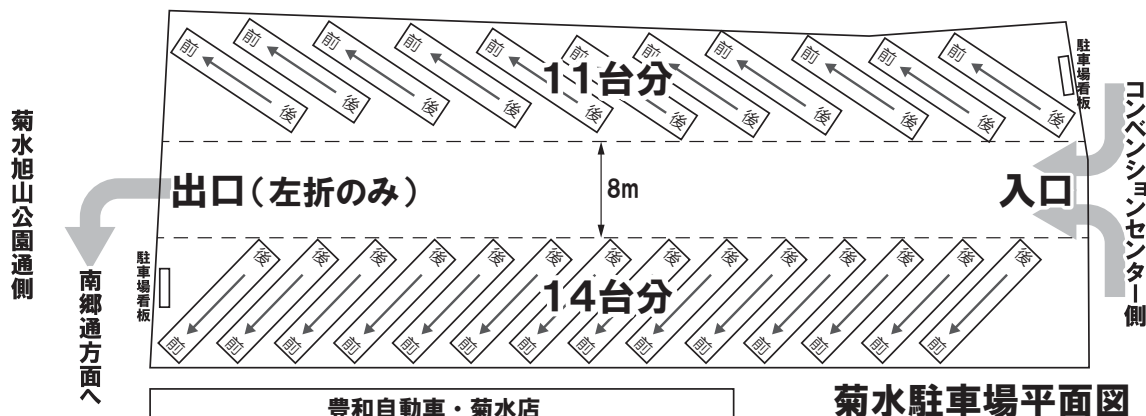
菊水旭山公園通側

出口（左折のみ）

南郷通方面へ

駐車場看板

前 前 前 前 前 前 前 前 前 前 前 前 前 前

後 後 後 後 後 後 後 後 後 後 後

11台分

8m

入口

駐車場看板

コンベンションセンター側

後 後 後 後 後 後 後 後 後 後 後 後 後 後

14台分

前 前 前 前 前 前 前 前 前 前 前 前 前 前

豊和自動車・菊水店

菊水駐車場平面図